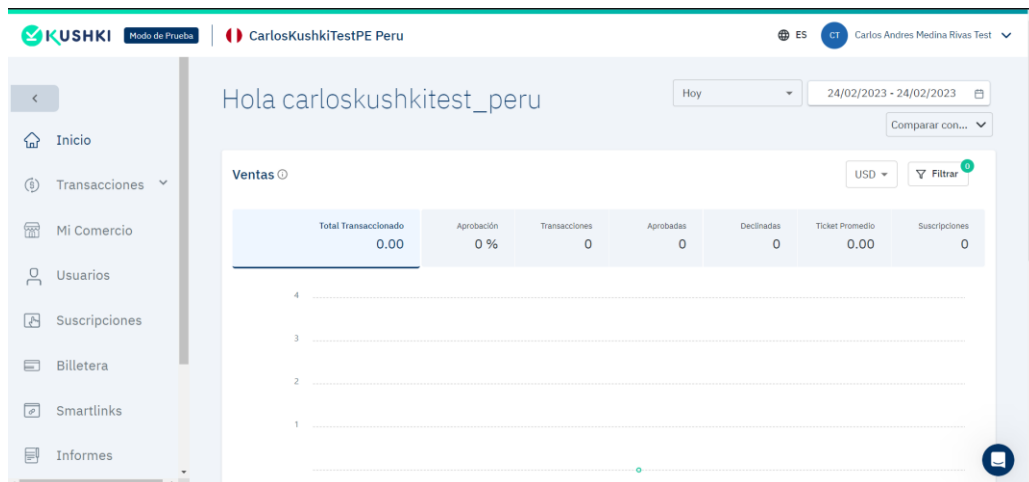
KUSHKI Modo de Prueba CarlosKushkiTestPE Peru ES CT Carlos Andres Medina Rivas Test

Inicio
Transacciones
Mi Comercio
Usuarios
Suscripciones
Billetera
Smartlinks
Informes

Hola carloskushkitest_peru

Hoy 24/02/2023 - 24/02/2023
Comparar con...

Ventas
USD Filtrar 0

| Total Transaccionado | Aprobación | Transacciones | Aprobadas | Declinadas | Ticket Promedio | Suscripciones |
|---|---|---|---|---|---|---|
| 0.00 | 0 % | 0 | 0 | 0 | 0.00 | 0 |

4
3
2
1